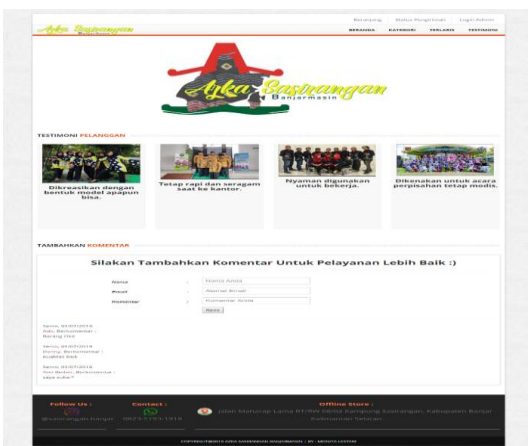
Ayka Sasirangan

Beranda | Status Pengiriman | Login Admin

BERANDA KATEGORI TERLARIS TESTIMONI

Ayka Sasirangan Banjarmasin

TESTIMONI PELANGGAN

Dikreasikan dengan bentuk model apapun bisa.

Tetap rapi dan seragam saat ke kantor.

Nyaman digunakan untuk bekerja.

Dikenakan untuk acara perpisahan tetap modis.

TAMBAHKAN KOMENTAR

Silakan Tambahkan Komentar Untuk Pelayanan Lebih Baik :)

Nama : Nama Anda

Email : Alamat Email

Komentar : Komentar Anda

Kirim

Senin, 01/07/2019
Adi, Berkomentar :
Barang rInti

Senin, 01/07/2019
Dorry, Berkomentar :
kualitas bak

Senin, 01/07/2019
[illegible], Berkomentar :
saya suka?

Follow Us :
@sasirangan.banjar

Contact :
0821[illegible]

Offline Store :
Jalan Mahatrap Lama RT/RW 08/03 Kampung Sasirangan, Kabupaten Banjar Kalimantan Selatan

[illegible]